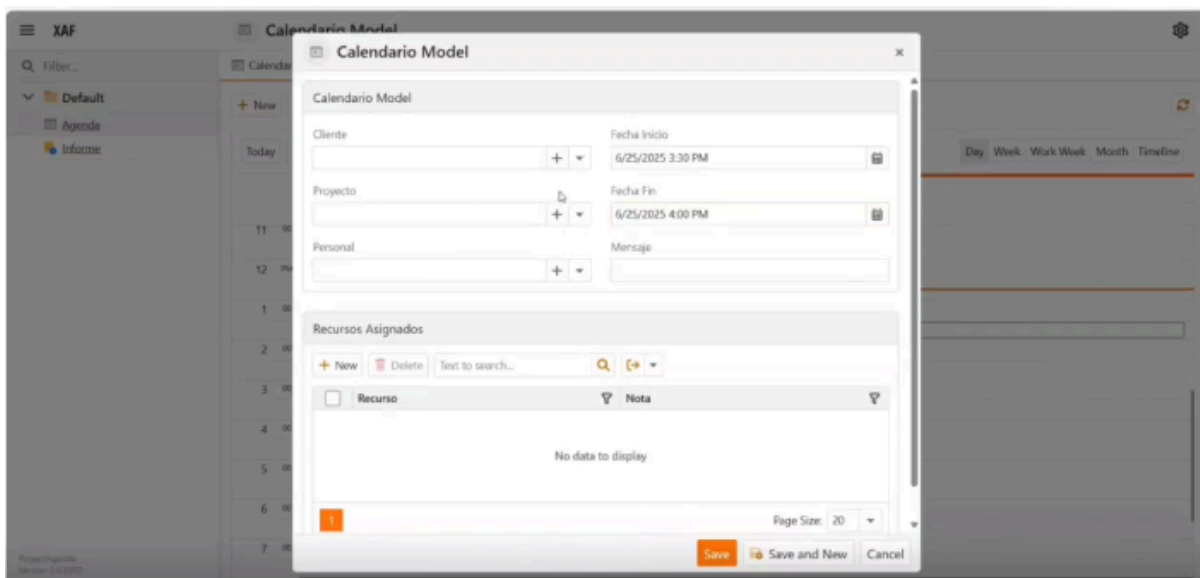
XAF

Calendario Model

Filter...

Default

Agenda

Informe

Calendar

+ New

Today

11

12

1

2

3

4

5

6

7

Day Week Work Week Month Timeline

Calendario Model ×

Calendario Model

Cliente

Fecha Inicio

6/25/2025 3:30 PM

Proyecto

Fecha Fin

6/25/2025 4:00 PM

Personal

Mensaje

Recursos Asignados

+ New Delete Text to search...

| | Recurso | Nota |
|---|---|---|

No data to display

1

Page Size: 20

Save Save and New Cancel

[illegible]